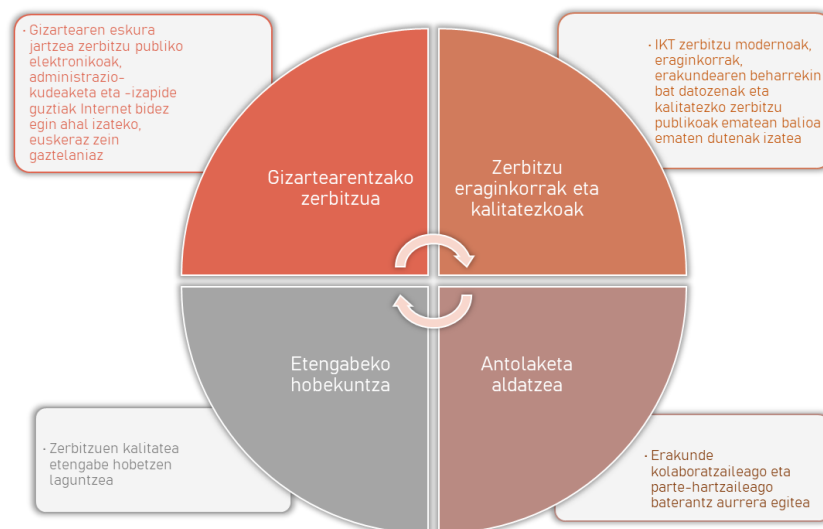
· Gizartearen eskura jartzea zerbitzu publiko elektronikoak, administrazio-kudeaketa eta -izapide guztiak Internet bidez egin ahal izateko, euskeraz zein gaztelaniaz

· IKT zerbitzu modernoak, eraginkorrak, erakundearen beharrekin bat datozenak eta kalitatezko zerbitzu publikoak ematean balioa ematen dutenak izatea

Gizartearentzako zerbitzua

Zerbitzu eraginkorrak eta kalitatezkoak

Etengabeko hobekuntza

Antolaketa aldatzea

· Zerbitzuen kalitatea etengabe hobetzen laguntzea

· Erakunde kolaboratzaileago eta parte-hartzaileago baterantz aurrera egitea